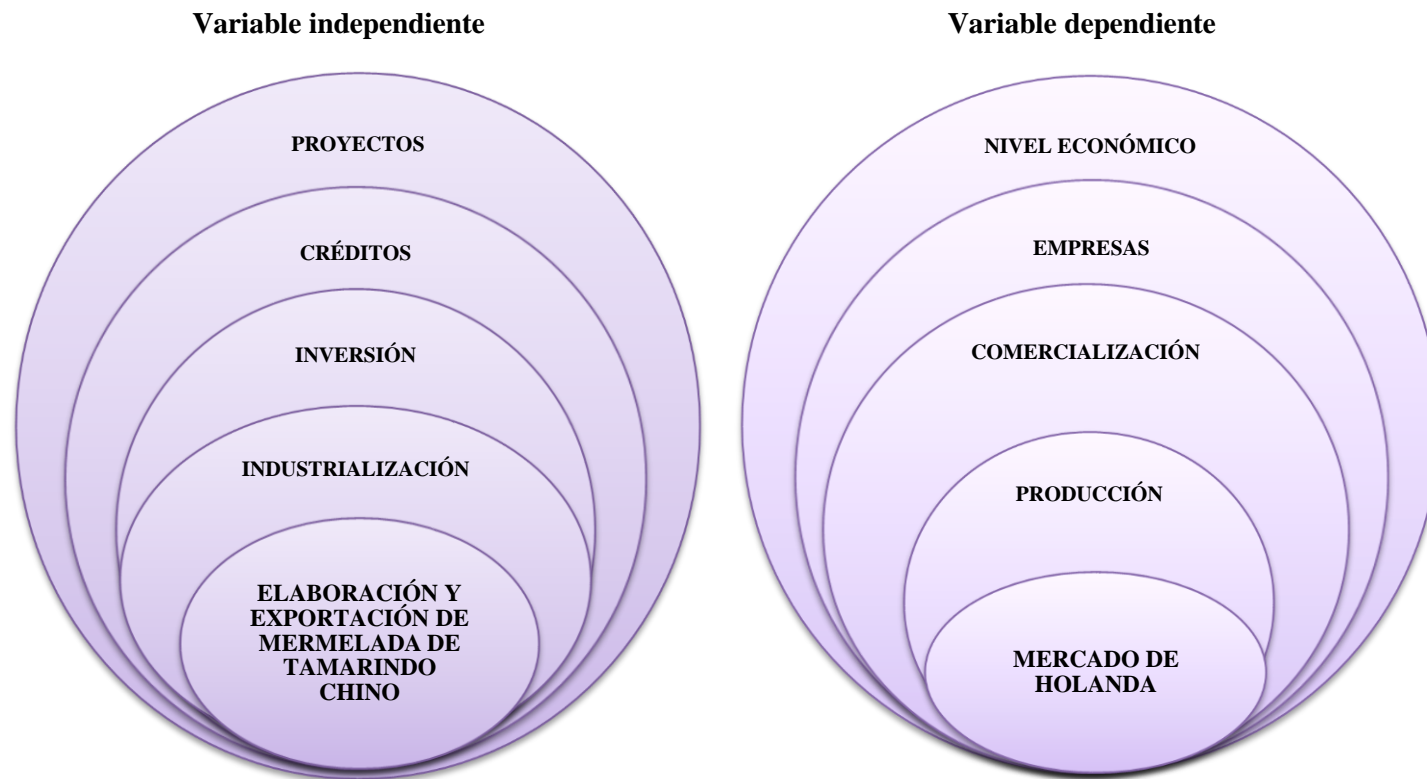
Variable independiente

PROYECTOS

CRÉDITOS

INVERSIÓN

INDUSTRIALIZACIÓN

ELABORACIÓN Y EXPORTACIÓN DE MERMELADA DE TAMARINDO CHINO

Variable dependiente

NIVEL ECONÓMICO

EMPRESAS

COMERCIALIZACIÓN

PRODUCCIÓN

MERCADO DE HOLANDA